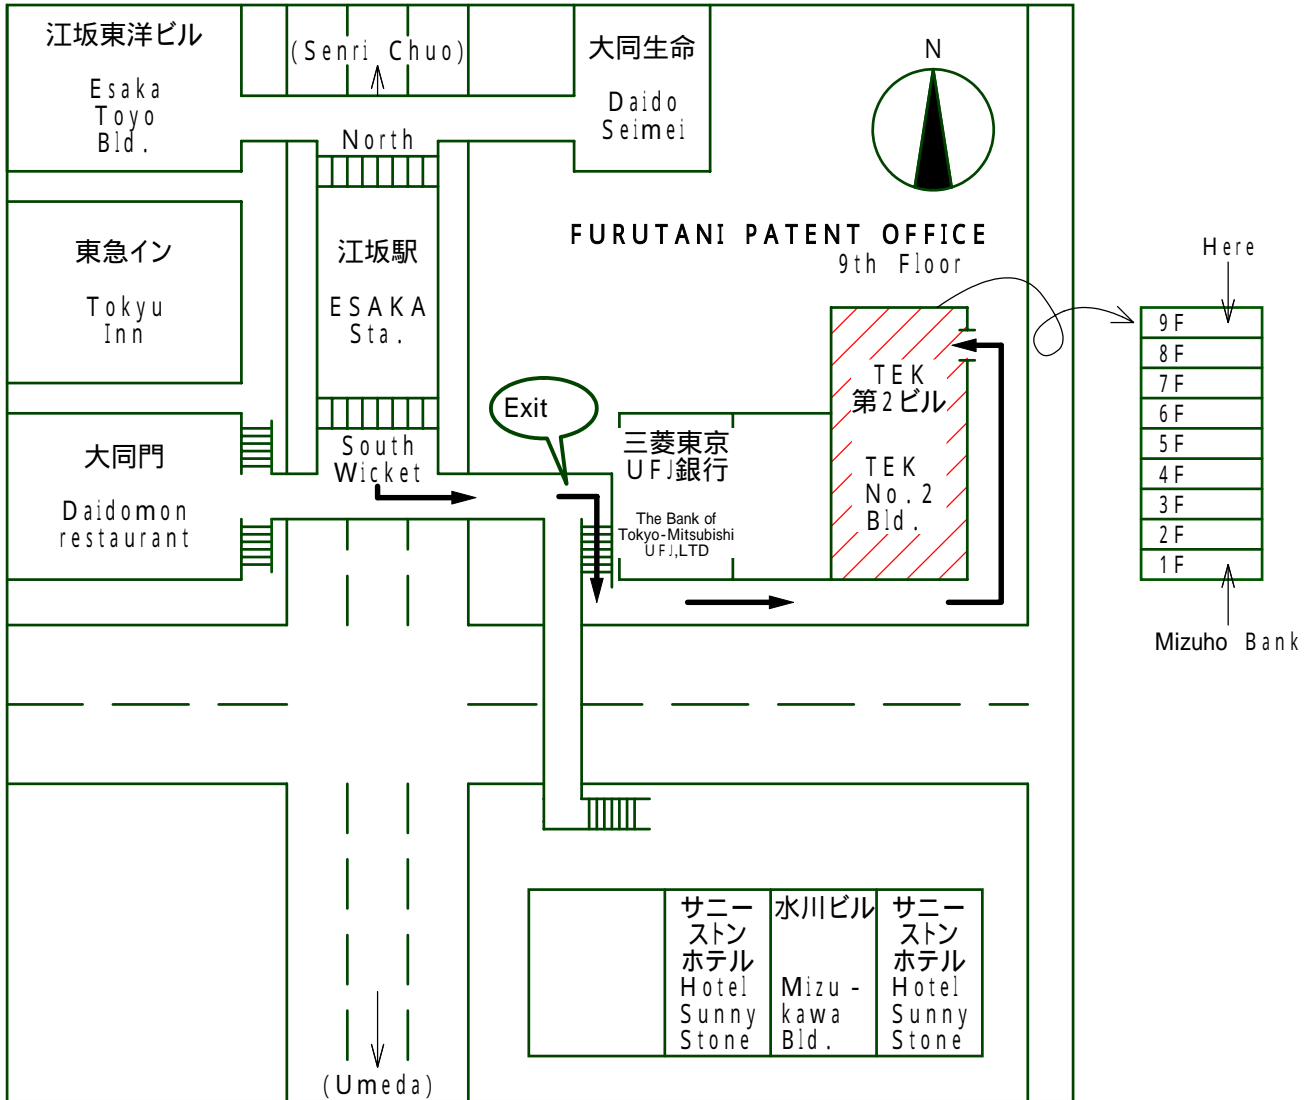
江坂東洋ビル
Esaka Toyo Bld.

(Senri Chuo)

大同生命
Daido Seimei

N

North

東急イン
Tokyu Inn

江坂駅
ESAKA Sta.

FURUTANI PATENT OFFICE
9th Floor

Here

| 9F |
|---|
| 8F |
| 7F |
| 6F |
| 5F |
| 4F |
| 3F |
| 2F |
| 1F |

Mizuho Bank

Exit

TEK
第2ビル

TEK
No.2
Bld.

三菱東京
UFJ銀行
The Bank of Tokyo-Mitsubishi UFJ,LTD

大同門
Daidomon restaurant

South Wicket

| | サニーストンホテル Hotel Sunny Stone | 水川ビル Mizu-kawa Bld. | サニーストンホテル Hotel Sunny Stone |
|---|---|---|---|

(Umeda)